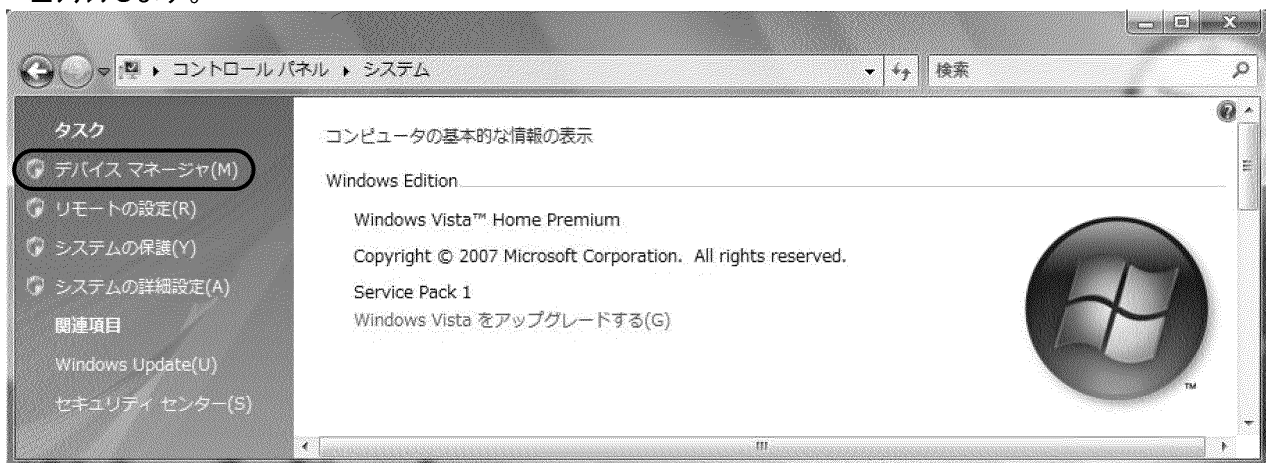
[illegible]

コントロール パネル ▸ システム

検索

タスク

デバイス マネージャ(M)

リモートの設定(R)

システムの保護(Y)

システムの詳細設定(A)

関連項目

Windows Update(U)

セキュリティ センター(S)

コンピュータの基本的な情報の表示

Windows Edition

Windows Vista™ Home Premium

Copyright © 2007 Microsoft Corporation. All rights reserved.

Service Pack 1

Windows Vista をアップグレードする(G)

TM